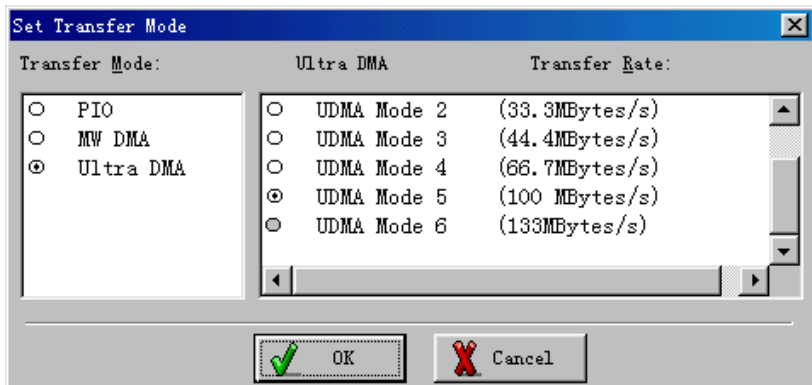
Set Transfer Mode

Transfer Mode:

Ultra DMA

Transfer Rate:

PIO
MW DMA
Ultra DMA

| | |
|---|---|
| UDMA Mode 2 | (33.3MBytes/s) |
| UDMA Mode 3 | (44.4MBytes/s) |
| UDMA Mode 4 | (66.7MBytes/s) |
| UDMA Mode 5 | (100 MBytes/s) |
| UDMA Mode 6 | (133MBytes/s) |

OK

Cancel